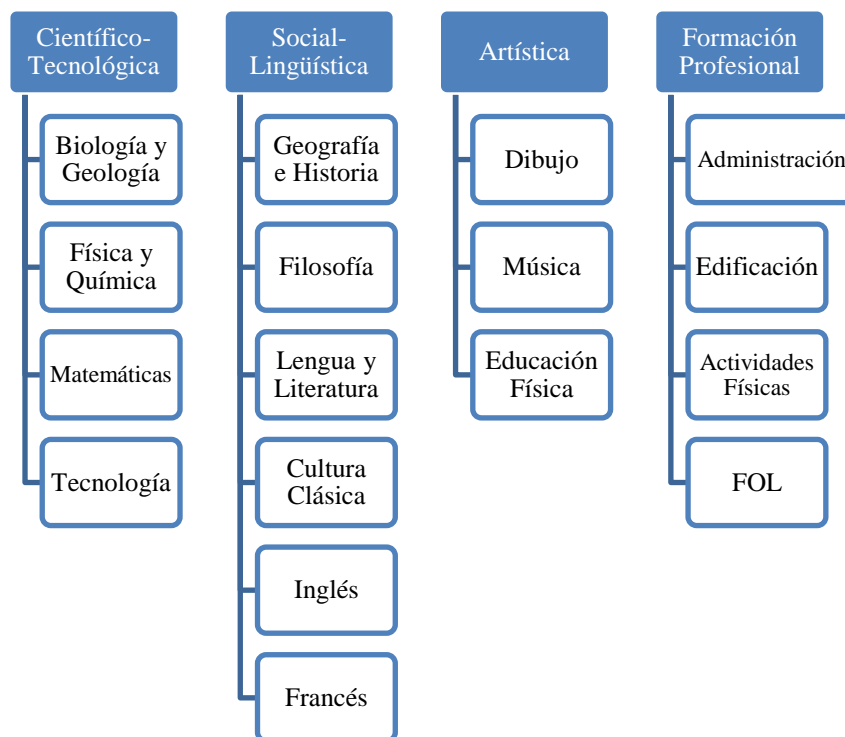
Científico-Tecnológica

Biología y Geología

Física y Química

Matemáticas

Tecnología

Social-Lingüística

Geografía e Historia

Filosofía

Lengua y Literatura

Cultura Clásica

Inglés

Francés

Artística

Dibujo

Música

Educación Física

Formación Profesional

Administración

Edificación

Actividades Físicas

FOL